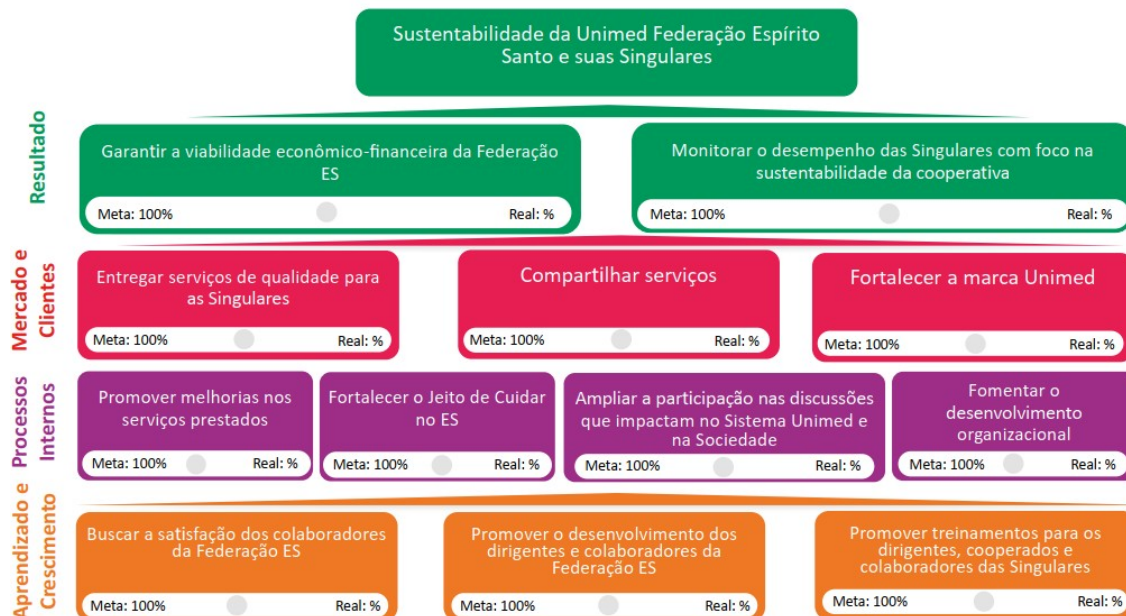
Sustentabilidade da Unimed Federação Espírito Santo e suas Singulares

Resultado

Garantir a viabilidade econômico-financeira da Federação ES

Meta: 100%

Real: %

Monitorar o desempenho das Singulares com foco na sustentabilidade da cooperativa

Meta: 100%

Real: %

Mercado e Clientes

Entregar serviços de qualidade para as Singulares

Meta: 100%

Real: %

Compartilhar serviços

Meta: 100%

Real: %

Fortalecer a marca Unimed

Meta: 100%

Real: %

Processos Internos

Promover melhorias nos serviços prestados

Meta: 100%

Real: %

Fortalecer o Jeito de Cuidar no ES

Meta: 100%

Real: %

Ampliar a participação nas discussões que impactam no Sistema Unimed e na Sociedade

Meta: 100%

Real: %

Fomentar o desenvolvimento organizacional

Meta: 100%

Real: %

Aprendizado e Crescimento

Buscar a satisfação dos colaboradores da Federação ES

Meta: 100%

Real: %

Promover o desenvolvimento dos dirigentes e colaboradores da Federação ES

Meta: 100%

Real: %

Promover treinamentos para os dirigentes, cooperados e colaboradores das Singulares

Meta: 100%

Real: %